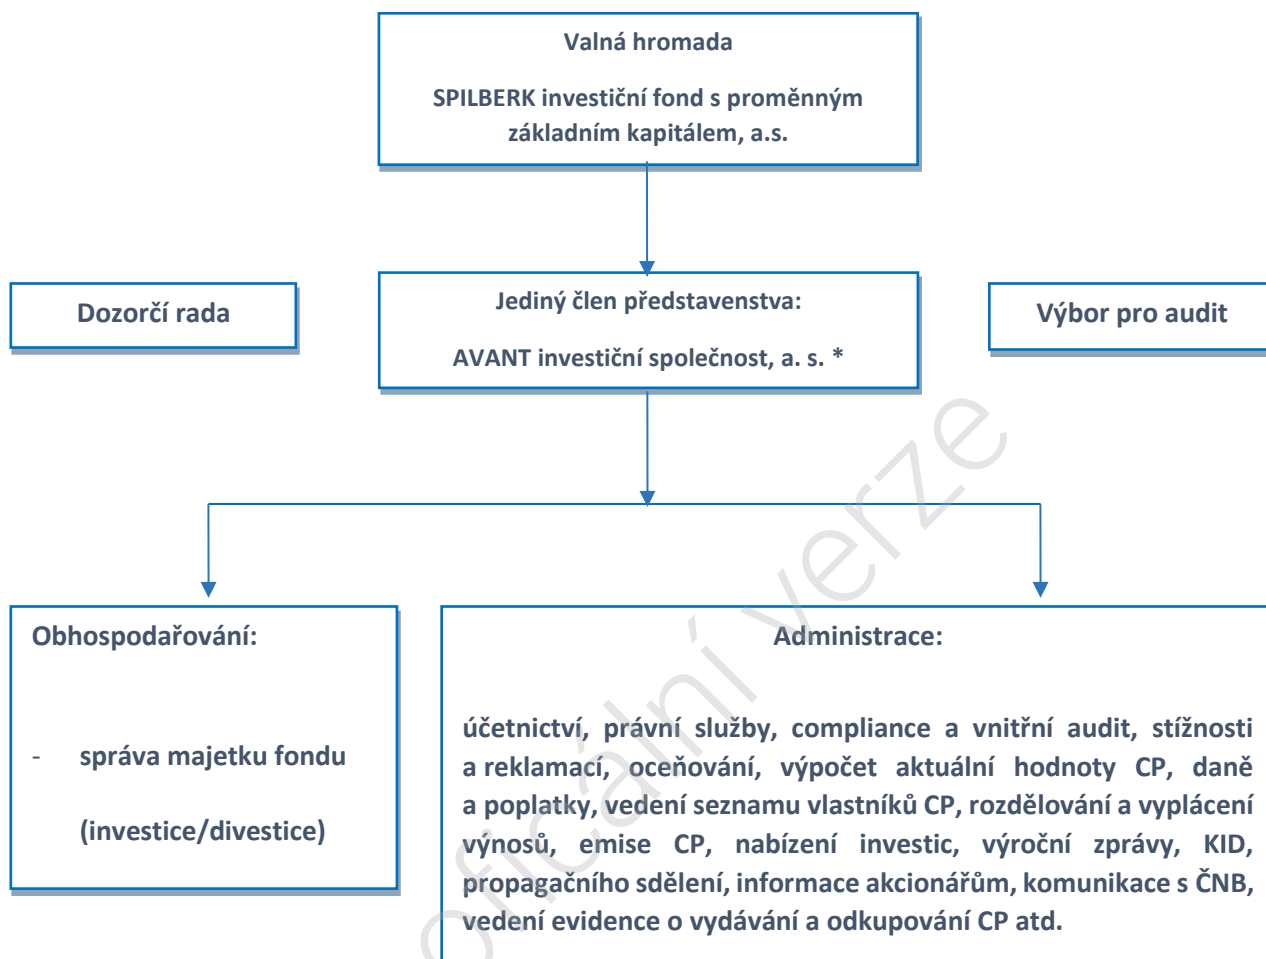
Valná hromada

SPILBERK investiční fond s proměnným základním kapitálem, a.s.

Dozorčí rada

Jediný člen představenstva:

AVANT investiční společnost, a. s. *

Výbor pro audit

Obhospodařování:

- správa majetku fondu

(investice/divestice)

Administrace:

účetnictví, právní služby, compliance a vnitřní audit, stížnosti a reklamací, oceňování, výpočet aktuální hodnoty CP, daně a poplatky, vedení seznamu vlastníků CP, rozdělování a vyplácení výnosů, emise CP, nabízení investic, výroční zprávy, KID, propagačního sdělení, informace akcionářům, komunikace s ČNB, vedení evidence o vydávání a odkupování CP atd.

oficiální verze